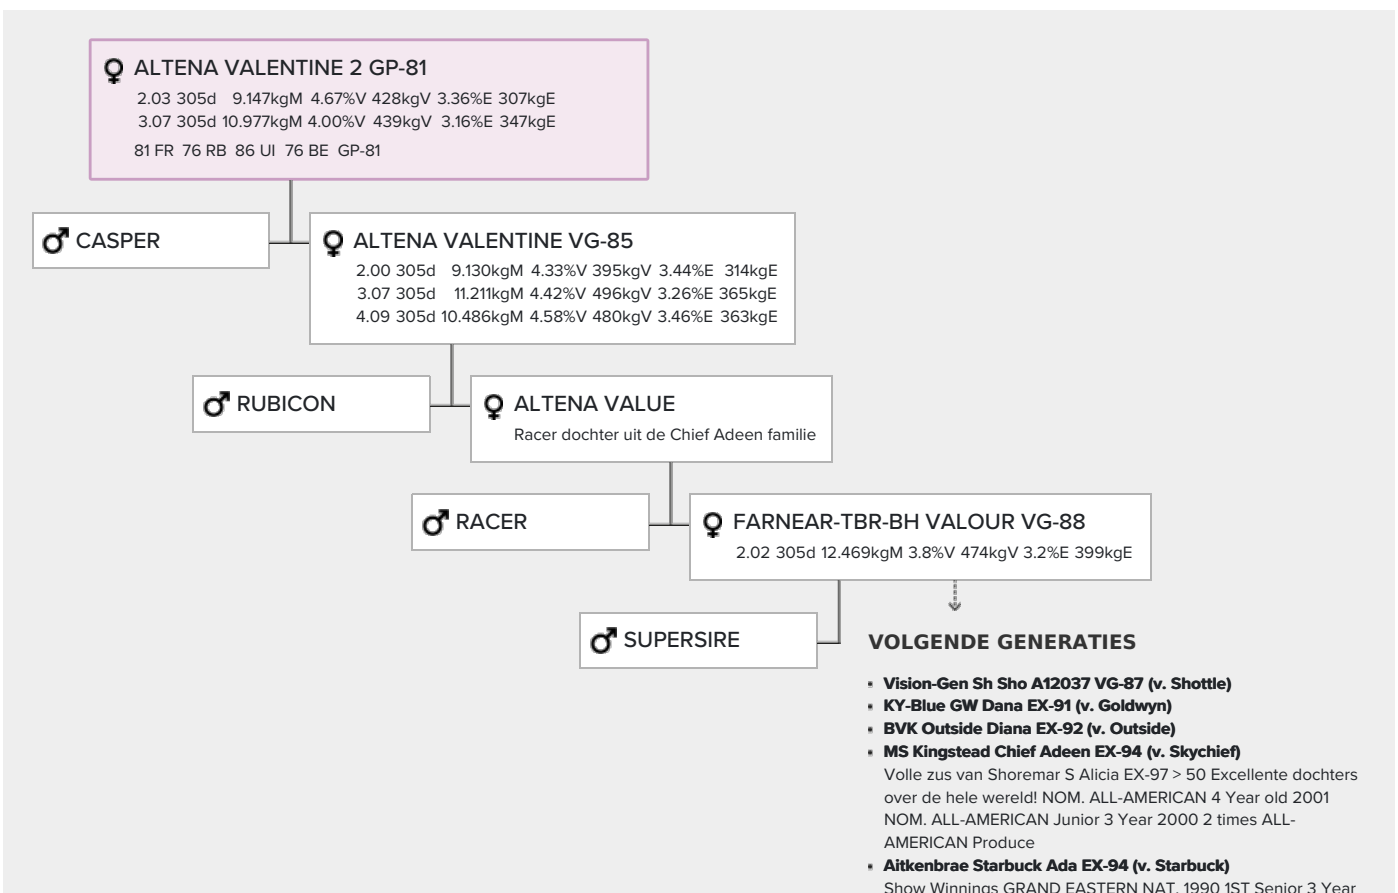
♀ ALTENA VALENTINE 2 GP-81
2.03 305d 9.147kgM 4.67%V 428kgV 3.36%E 307kgE
3.07 305d 10.977kgM 4.00%V 439kgV 3.16%E 347kgE
81 FR 76 RB 86 UI 76 BE GP-81

♂ CASPER

♀ ALTENA VALENTINE VG-85
2.00 305d 9.130kgM 4.33%V 395kgV 3.44%E 314kgE
3.07 305d 11.211kgM 4.42%V 496kgV 3.26%E 365kgE
4.09 305d 10.486kgM 4.58%V 480kgV 3.46%E 363kgE

♂ RUBICON

♀ ALTENA VALUE
Racer dochter uit de Chief Adeen familie

♂ RACER

♀ FARNEAR-TBR-BH VALOUR VG-88
2.02 305d 12.469kgM 3.8%V 474kgV 3.2%E 399kgE

♂ SUPERSIRE

VOLGENDE GENERATIES

- Vision-Gen Sh Sho A12037 VG-87 (v. Shottle)
- KY-Blue GW Dana EX-91 (v. Goldwyn)
- BVK Outside Diana EX-92 (v. Outside)
- MS Kingstead Chief Adeen EX-94 (v. Skychief)
Volle zus van Shoremar S Alicia EX-97 > 50 Excellente dochters over de hele wereld! NOM. ALL-AMERICAN 4 Year old 2001 NOM. ALL-AMERICAN Junior 3 Year 2000 2 times ALL-AMERICAN Produce
- Aitkenbrae Starbuck Ada EX-94 (v. Starbuck)
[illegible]